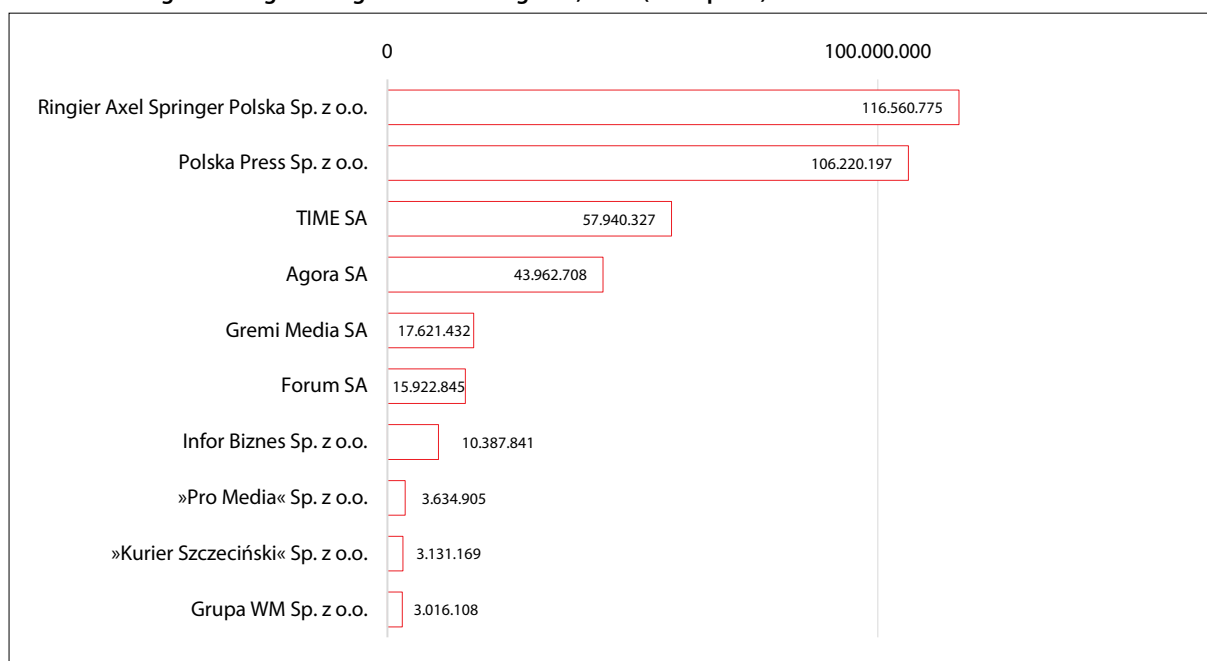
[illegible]

0
100.000.000

Ringier Axel Springer Polska Sp. z o.o. 116.560.775
Polska Press Sp. z o.o. 106.220.197
TIME SA 57.940.327
Agora SA 43.962.708
Gremi Media SA 17.621.432
Forum SA 15.922.845
Infor Biznes Sp. z o.o. 10.387.841
»Pro Media« Sp. z o.o. 3.634.905
»Kurier Szczeciński« Sp. z o.o. 3.131.169
Grupa WM Sp. z o.o. 3.016.108